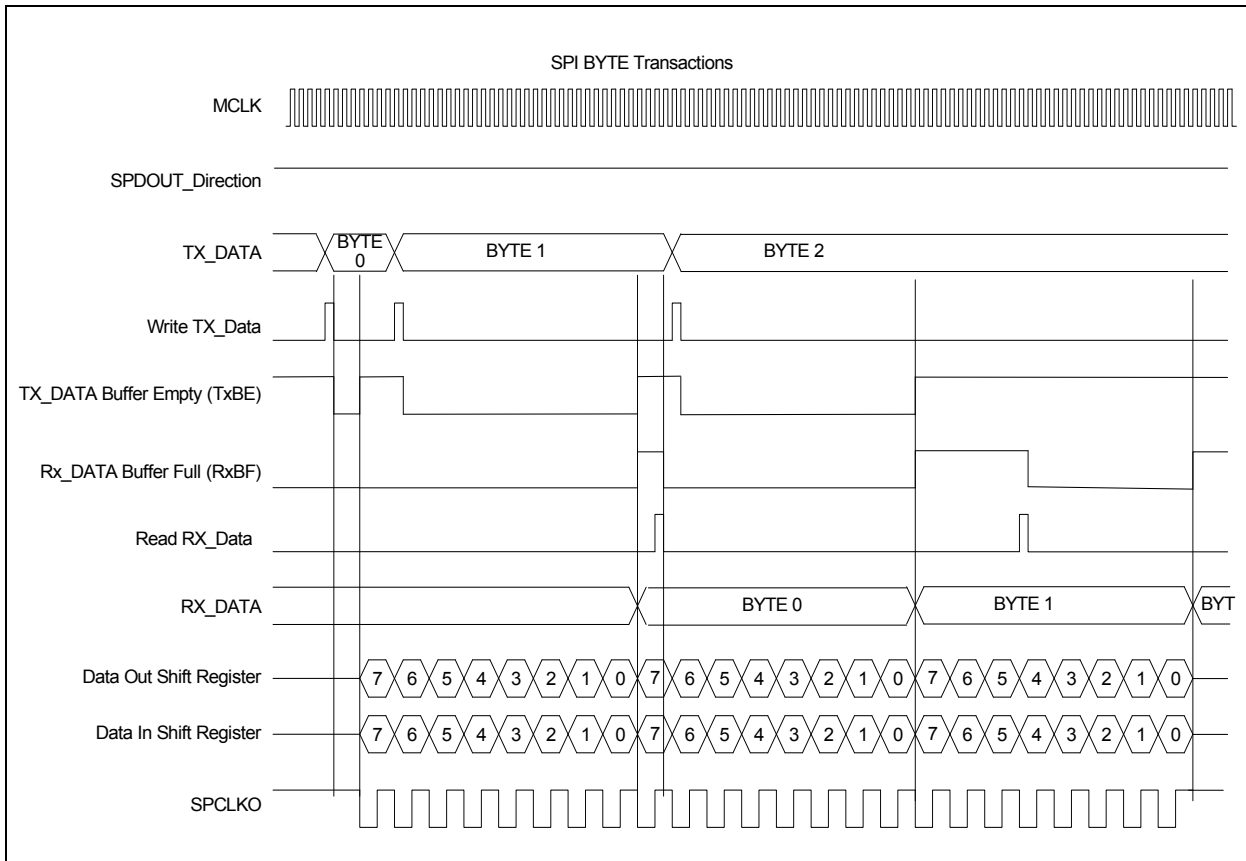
SPI BYTE Transactions

MCLK

SPDOUT_Direction

TX_DATA

BYTE 0

BYTE 1

BYTE 2

Write TX_Data

TX_DATA Buffer Empty (TxBE)

Rx_DATA Buffer Full (RxBF)

Read RX_Data

RX_DATA

BYTE 0

BYTE 1

BYT

Data Out Shift Register

7 6 5 4 3 2 1 0 7 6 5 4 3 2 1 0 7 6 5 4 3 2 1 0

Data In Shift Register

7 6 5 4 3 2 1 0 7 6 5 4 3 2 1 0 7 6 5 4 3 2 1 0

SPCLKO